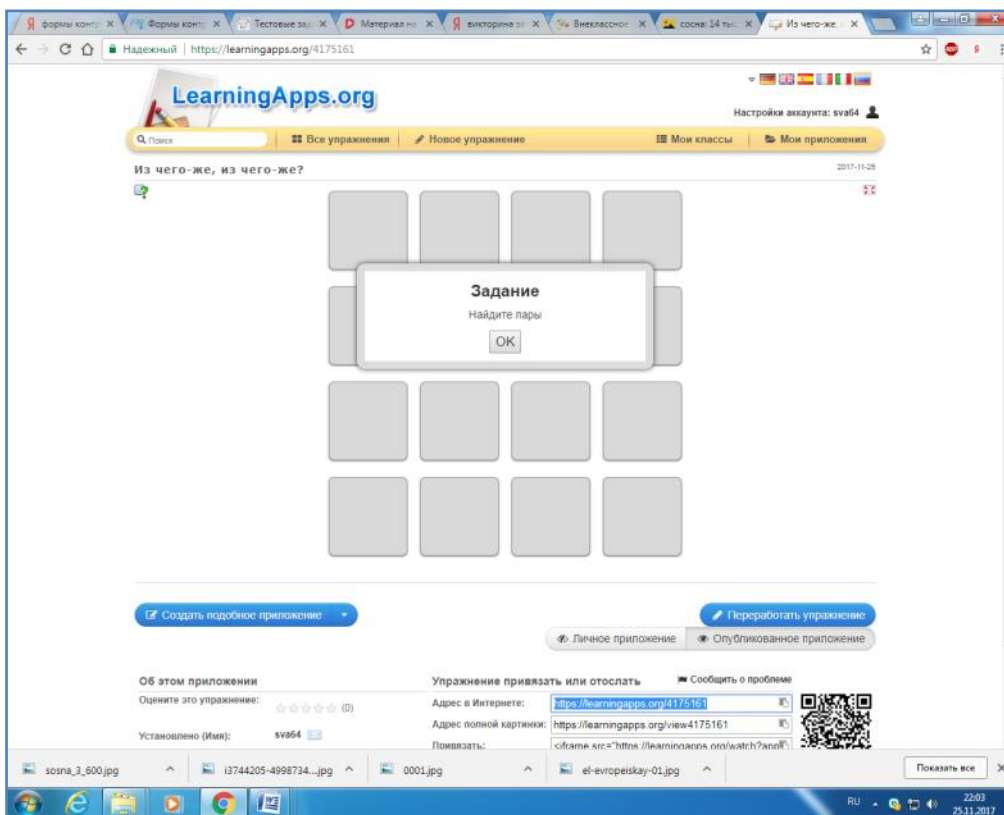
формы контр ×
Формы конт ×
Тестовые за ×
Материал на ×
викторина за ×
Внеклассное ×
сосна: 14 тыс ×
Из чего-же ×

Надежный | https://learningapps.org/4175161

LearningApps.org

Настройки аккаунта: sva64

Поиск
Все упражнения
Новое упражнение
Мои классы
Мои приложения

Из чего-же, из чего-же?

2017-11-25

Задание

Найдите пары

OK

Создать подобное приложение

Переработать упражнение

Личное приложение
Опубликованное приложение

Об этом приложении

Оцените это упражнение: (0)

Установлено (Имя): sva64

Упражнение привязать или отослать

Сообщить о проблеме

Адрес в Интернете: https://learningapps.org/4175161

Адрес полной картинки: https://learningapps.org/view4175161

Привязать: <iframe src="https://learningapps.org/watch?app

sosna_3_600.jpg
i3744205-4998734....jpg
0001.jpg
el-evropeiskay-01.jpg
Показать все

RU
22:03
25.11.2017